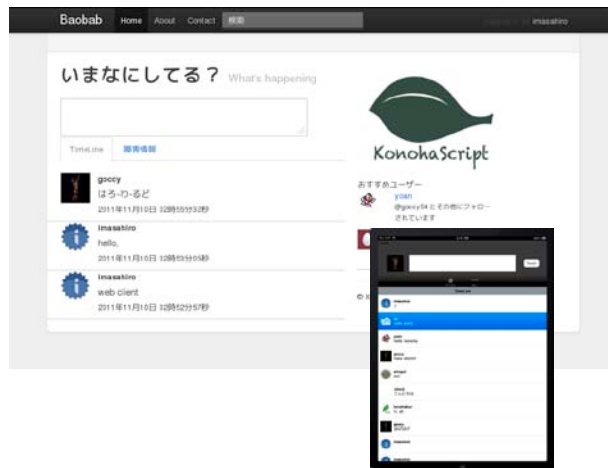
Baobab Home About Contact 検索

imasahiro

いまなにしてる？ What's happening

TimeLine 障害情報

goccy
はろ-わ-るど
2011年11月10日 12時55分32秒

imasahiro
hello,
2011年11月10日 12時53分05秒

imasahiro
web client
2011年11月10日 12時52分57秒

KonohaScript

おすすめユーザー
yoan
@goccy54 とその他にフォローされています

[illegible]